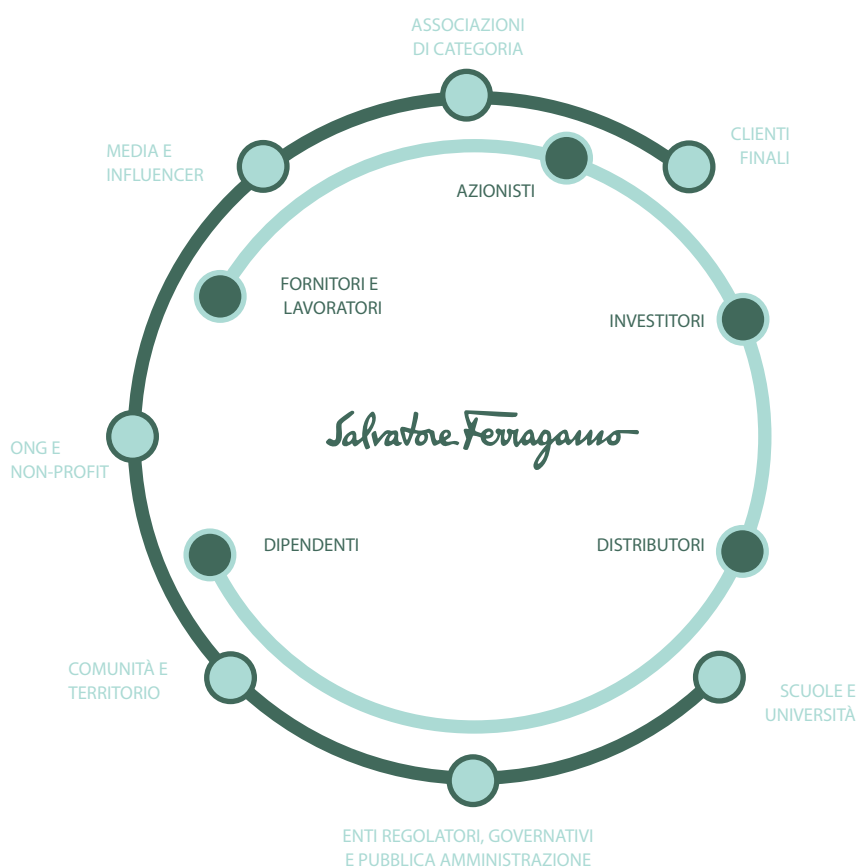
ASSOCIAZIONI DI CATEGORIA

MEDIA E INFLUENCER

CLIENTI FINALI

AZIONISTI

FORNITORI E LAVORATORI

INVESTITORI

Salvatore Ferragamo

ONG E NON-PROFIT

DIPENDENTI

DISTRIBUTORI

COMUNITÀ E TERRITORIO

SCUOLE E UNIVERSITÀ

ENTI REGOLATORI, GOVERNATIVI E PUBBLICA AMMINISTRAZIONE